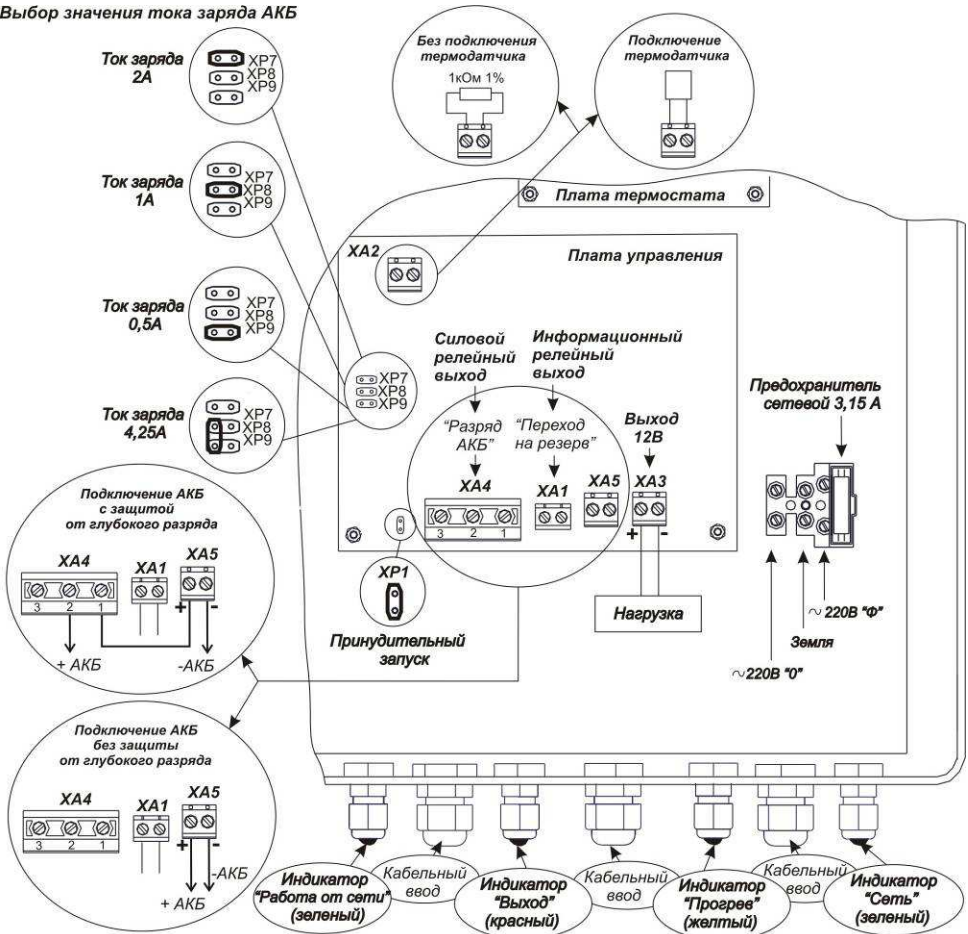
Выбор значения тока заряда АКБ

Ток заряда 2А
XP7
XP8
XP9

Ток заряда 1А
XP7
XP8
XP9

Ток заряда 0,5А
XP7
XP8
XP9

Ток заряда 4,25А
XP7
XP8
XP9

Без подключения термодатчика
1кОм 1%

Подключение термодатчика

Плата термостата

XA2

Плата управления

XP7
XP8
XP9

Силовой релейный выход

Информационный релейный выход

"Разряд АКБ"

"Переход на резерв"

Выход 12В

XA4
3 2 1

XA1

XA5

XA3
+ -

Предохранитель сетевой 3,15 А

XP1

Принудительный запуск

Нагрузка

~220В "Ф"

Земля

~220В "0"

Подключение АКБ с защитой от глубокого разряда

XA4
3 2 1
XA1
XA5
+ -
+ АКБ
-АКБ

Подключение АКБ без защиты от глубокого разряда

XA4
3 2 1
XA1
XA5
+ -
-АКБ
+ АКБ

Индикатор "Работа от сети" (зеленый)

Кабельный ввод

Индикатор "Выход" (красный)

Кабельный ввод

Индикатор "Прогрев" (желтый)

Кабельный ввод

Индикатор "Сеть" (зеленый)